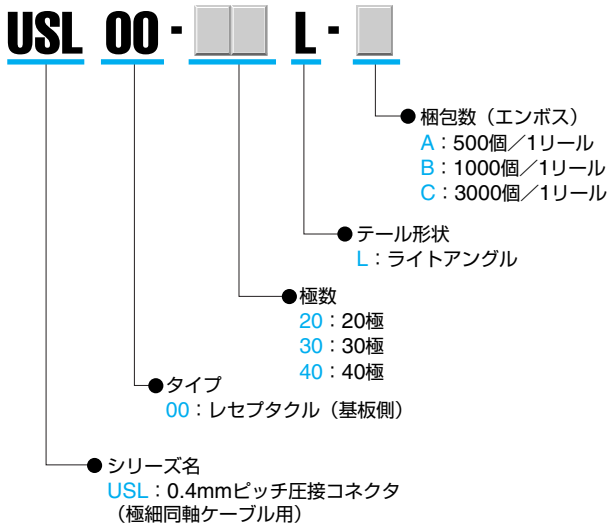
USL 00 - L -

梱包数（エンボス）
A：500個／1リール
B：1000個／1リール
C：3000個／1リール

テール形状
L：ライトアングル

極数
20：20極
30：30極
40：40極

タイプ
00：レセプタクル（基板側）

シリーズ名
USL：0.4mmピッチ圧接コネクタ（極細同軸ケーブル用）